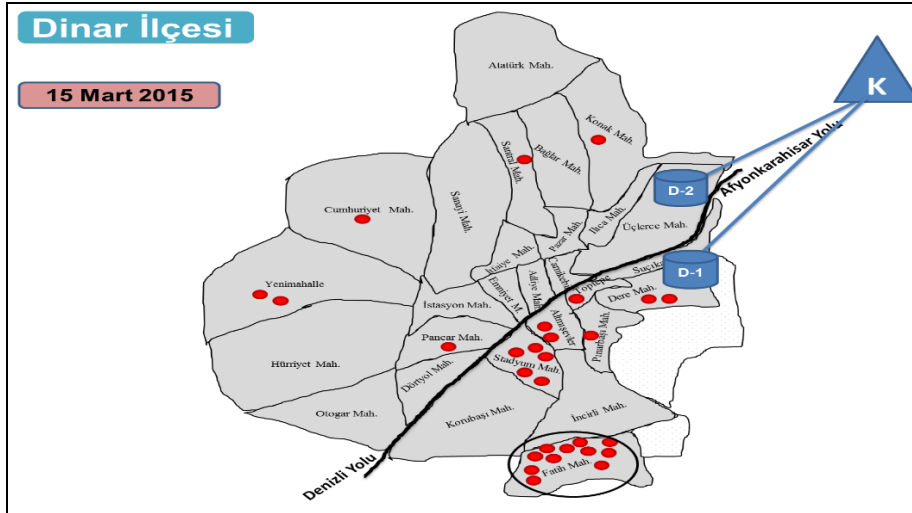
Dinar İlçesi

15 Mart 2015

K

D-2

D-1

Afyonkarahisar Yolu

Denizli Yolu

Atatürk Mah.

Konak Mah.

Bağlar Mah.

Samsat Mah.

Sanayi Mah.

Cumhuriyet Mah.

Pazar Mah.

Bica Mah.

Üçlerce Mah.

Yenimahalle

İstasyon Mah.

Suçıktı

Dere Mah.

Topçepe

Camikebir

Adliye Mah.

Yeniyet M.

Pancar Mah.

Ahmetçavuş

Pınarbaşı Mah.

Hürriyet Mah.

Döryol Mah.

Stadyum Mah.

Otogar Mah.

Korubaşı Mah.

İncirli Mah.

Fatih Mah.